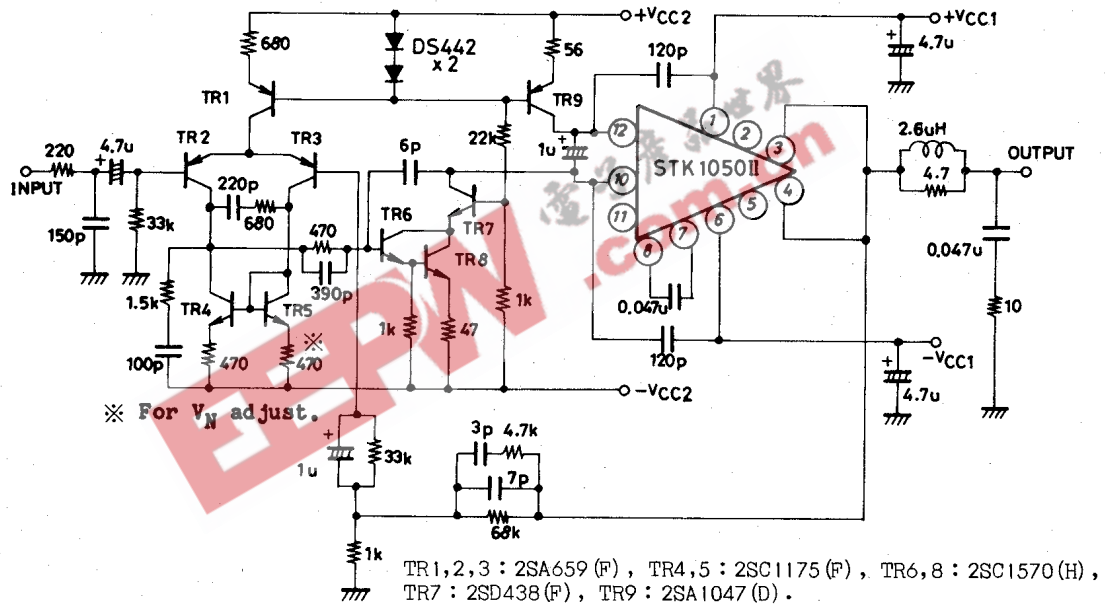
+VCC2
680
DS442
x 2
56
+VCC1
120p
4.7u
TR1
TR9
TR 2
TR3
22k
1u
12
1
2
3
220
4.7u
6p
STK1050II
2.6uH
OUTPUT
INPUT
220p
10
4
680
11
5
4.7
150p
33k
470
TR6
TR7
8
7
6
TR8
0.047u
1.5k
390p
1k
TR4
TR5
1k
47
0.047u
※
10
100p
470
470
120p
-VCC1
-VCC2
4.7u
※ For $V_N$ adjust.
1u
33k
3p
4.7k
7p
68k
1k
EEPW
.com.cn
TR1,2,3 : 2SA659(F), TR4,5 : 2SC1175(F), TR6,8 : 2SC1570(H), TR7 : 2SD438(F), TR9 : 2SA1047(D).